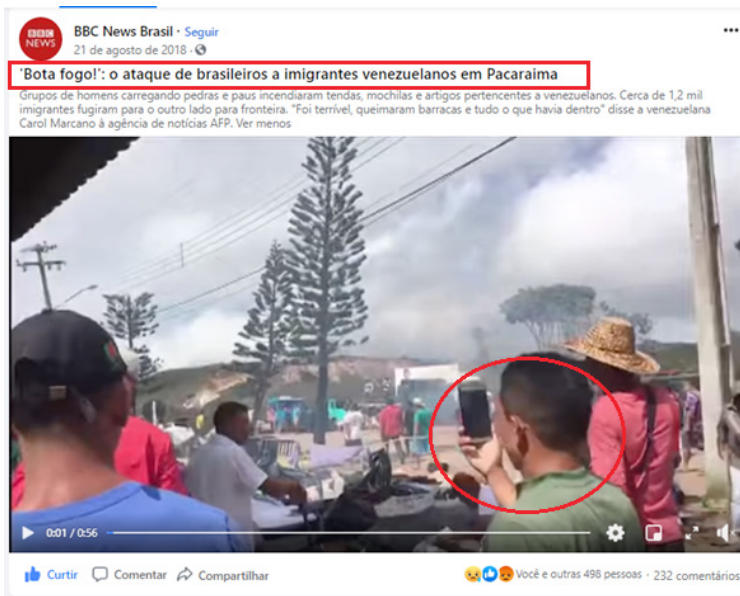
BBC NEWS

BBC News Brasil · Seguir
21 de agosto de 2018 ·

···

'Bota fogo!': o ataque de brasileiros a imigrantes venezuelanos em Pacaraima

Grupos de homens carregando pedras e paus incendiaram tendas, mochilas e artigos pertencentes a venezuelanos. Cerca de 1,2 mil imigrantes fugiram para o outro lado para fronteira. "Foi terrível, queimaram barracas e tudo o que havia dentro" disse a venezuelana Carol Marcano à agência de notícias AFP. Ver menos

0:01 / 0:56

Curtir Comentar Compartilhar

Você e outras 498 pessoas · 232 comentários